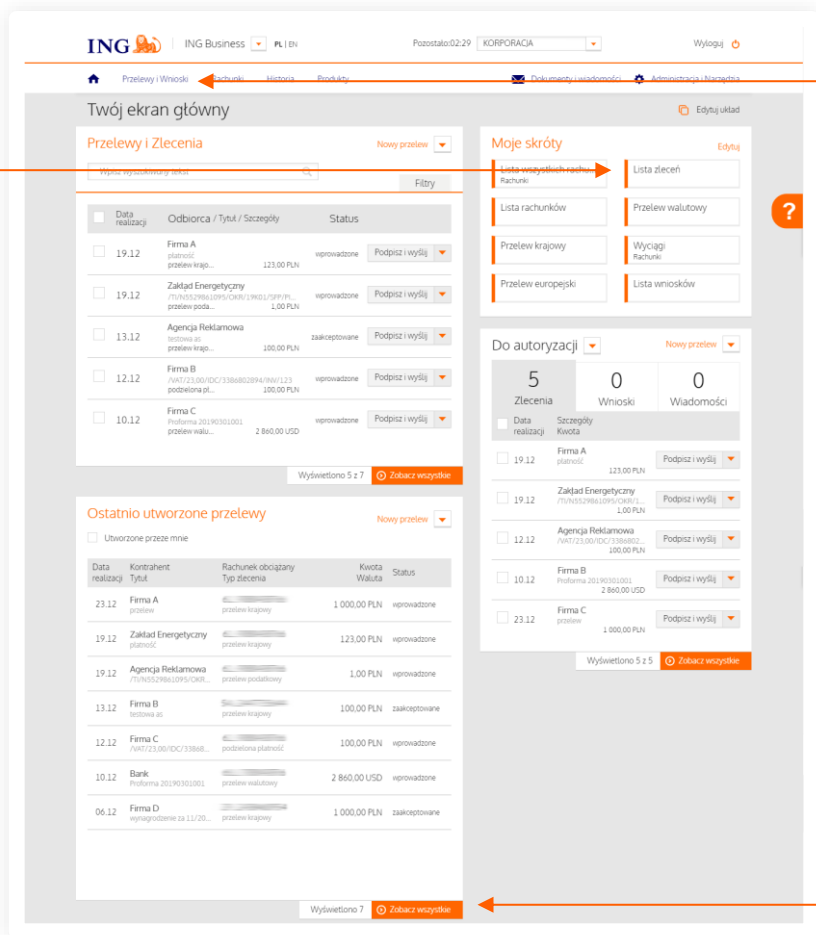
ING | ING Business PL | EN

Pozostało:02:29 KORPORACJA

Wyloguj

Przelewy i Wnioski Rachunki Historia Produkty

Dokumenty i wiadomości Administracja i Narzędzia

Twój ekran główny

Edytuj układ

Przelewy i Zlecenia

Nowy przelew

Wpisz wyszukiwany tekst

Filtry

| | Data realizacji | Odbiorca / Tytuł / Szczegóły | | Status | |
|---|---|---|---|---|---|
| | 19.12 | Firma A płatność przelew krajo... | 123,00 PLN | wprowadzone | Podpisz i wyślij |
| | 19.12 | Zakład Energetyczny /TI/N5529861095/OKR/19K01/SPP/PI... przelew poda... | 1,00 PLN | wprowadzone | Podpisz i wyślij |
| | 13.12 | Agencja Reklamowa testowa as przelew krajo... | 100,00 PLN | zaakceptowane | Podpisz i wyślij |
| | 12.12 | Firma B /VAT/23,00/IDC/3386802894/INV/123 podzielona pl... | 100,00 PLN | wprowadzone | Podpisz i wyślij |
| | 10.12 | Firma C Proforma 20190301001 przelew walu... | 2 860,00 USD | wprowadzone | Podpisz i wyślij |

Wyświetlono 5 z 7 Zobacz wszystkie

Moje skróty

Edytuj

Lista wszystkich rachunków Rachunki

Lista zleceń

Lista rachunków

Przelew walutowy

Przelew krajowy

Wyciągi Rachunki

Przelew europejski

Lista wniosków

?

Do autoryzacji

Nowy przelew

5 Zlecenia

0 Wnioski

0 Wiadomości

| | Data realizacji | Szczegóły Kwota | |
|---|---|---|---|
| | 19.12 | Firma A płatność 123,00 PLN | Podpisz i wyślij |
| | 19.12 | Zakład Energetyczny /TI/N5529861095/OKR/1... 1,00 PLN | Podpisz i wyślij |
| | 12.12 | Agencja Reklamowa /VAT/23,00/IDC/3386802... 100,00 PLN | Podpisz i wyślij |
| | 10.12 | Firma B Proforma 20190301001 2 860,00 USD | Podpisz i wyślij |
| | 23.12 | Firma C przelew 1 000,00 PLN | Podpisz i wyślij |

Wyświetlono 5 z 5 Zobacz wszystkie

Ostatnio utworzone przelewy

Nowy przelew

Utworzone przeze mnie

| Data realizacji | Kontrahent Tytuł | Rachunek obciążany Typ zlecenia | Kwota Waluta | Status |
|---|---|---|---|---|
| 23.12 | Firma A przelew | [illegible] przelew krajowy | 1 000,00 PLN | wprowadzone |
| 19.12 | Zakład Energetyczny płatność | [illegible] przelew krajowy | 123,00 PLN | wprowadzone |
| 19.12 | Agencja Reklamowa /TI/N5529861095/OKR... | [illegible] przelew podatkowy | 1,00 PLN | wprowadzone |
| 13.12 | Firma B testowa as | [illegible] przelew krajowy | 100,00 PLN | zaakceptowane |
| 12.12 | Firma C /VAT/23,00/IDC/33868... | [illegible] podzielona płatność | 100,00 PLN | wprowadzone |
| 10.12 | Bank Proforma 20190301001 | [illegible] przelew walutowy | 2 860,00 USD | wprowadzone |
| 06.12 | Firma D wynagrodzenie za 11/20... | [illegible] przelew krajowy | 1 000,00 PLN | zaakceptowane |

Wyświetlono 7 Zobacz wszystkie